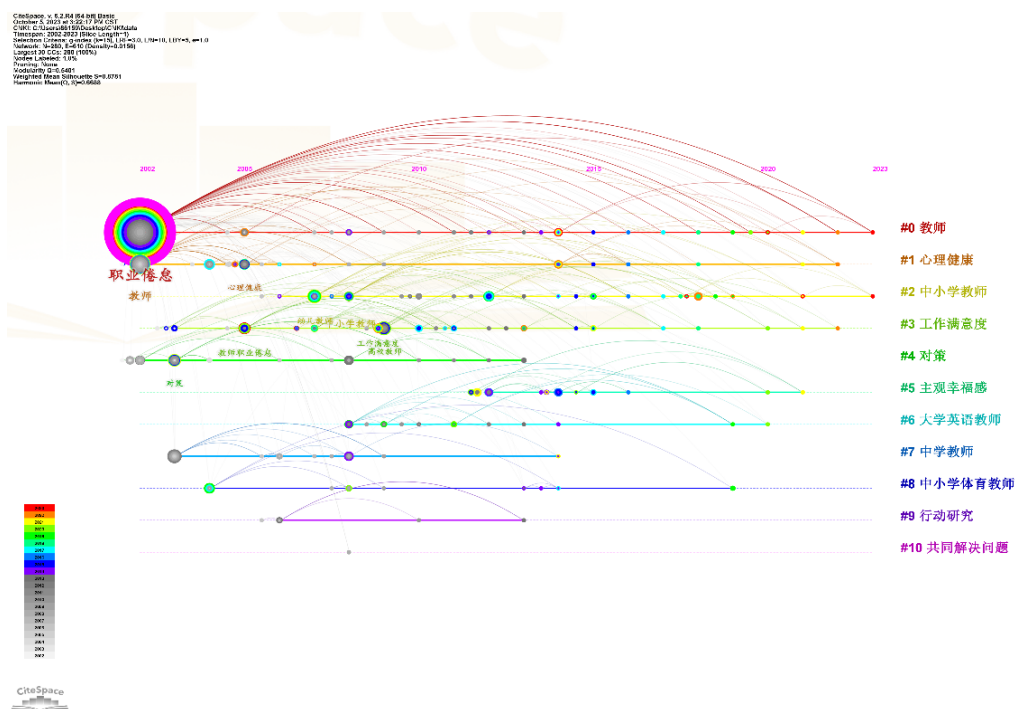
CiteSpace, v. 6.2.R4 (64-bit) Basic
October 5, 2023 at 5:22:17 PM CST
CNKI: C:\Users\86159\Desktop\CNKI\data
Timespan: 2002-2023 (Slice Length=1)
Selection Criteria: g-index (k=15), LRF=3.0, L/N=10, LBY=5, e=1.0
Network: N=280, E=610 (Density=0.0156)
Largest 30 CCs: 280 (100%)
Nodes Labeled: 1.0%
Pruning: None
Modularity Q=0.6401
Weighted Mean Silhouette S=0.8761
Harmonic Mean(Q, S)=0.6888

2002 2005 2010 2015 2020 2023

职业倦怠
教师
心理健康
教师职业倦怠
对策
幼儿教师
中小学教师
工作满意度
高校教师

#0 教师
#1 心理健康
#2 中小学教师
#3 工作满意度
#4 对策
#5 主观幸福感
#6 大学英语教师
#7 中学教师
#8 中小学体育教师
#9 行动研究
#10 共同解决问题

CiteSpace